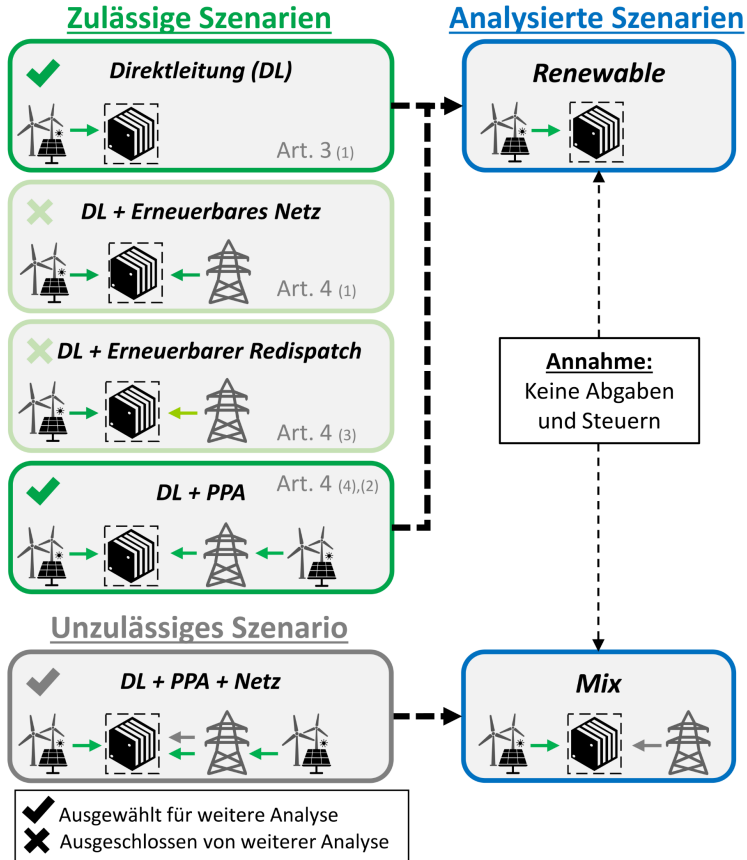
Zulässige Szenarien

Direktleitung (DL)
Art. 3 (1)

DL + Erneuerbares Netz
Art. 4 (1)

DL + Erneuerbarer Redispatch
Art. 4 (3)

DL + PPA
Art. 4 (4),(2)

Analysierte Szenarien

Renewable

Annahme:
Keine Abgaben und Steuern

Unzulässiges Szenario

DL + PPA + Netz

Mix

Ausgewählt für weitere Analyse
Ausgeschlossen von weiterer Analyse